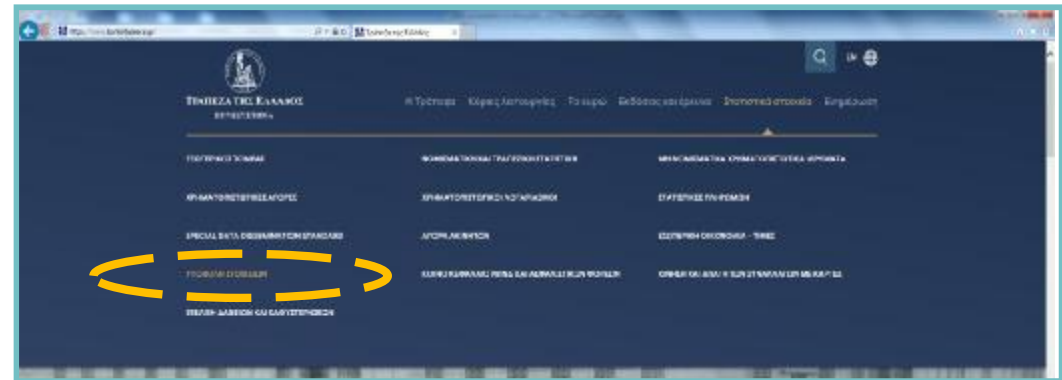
ΤΡΑΠΕΖΑ ΤΗΣ ΕΛΛΑΔΟΣ
ΕΥΡΩΣΥΣΤΗΜΑ

Η Τράπεζα   Κύριες λειτουργίες   Το ευρώ   Εκδόσεις και έρευνα   Στατιστικά στοιχεία   Εποπτεία

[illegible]   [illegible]   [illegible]

ΧΡΗΜΑΤΟΠΙΣΤΩΤΙΚΕΣ ΑΓΟΡΕΣ   ΧΡΗΜΑΤΟΠΙΣΤΩΤΙΚΟΙ ΛΟΓΑΡΙΑΣΜΟΙ   ΣΤΑΤΙΣΤΙΚΕΣ ΠΛΗΡΩΜΩΝ

SPECIAL DATA DISSEMINATION STANDARD   ΑΓΟΡΑ ΑΚΙΝΗΤΩΝ   ΕΞΩΤΕΡΙΚΗ ΟΙΚΟΝΟΜΙΑ - ΤΙΜΕΣ

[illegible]   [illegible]   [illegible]

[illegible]